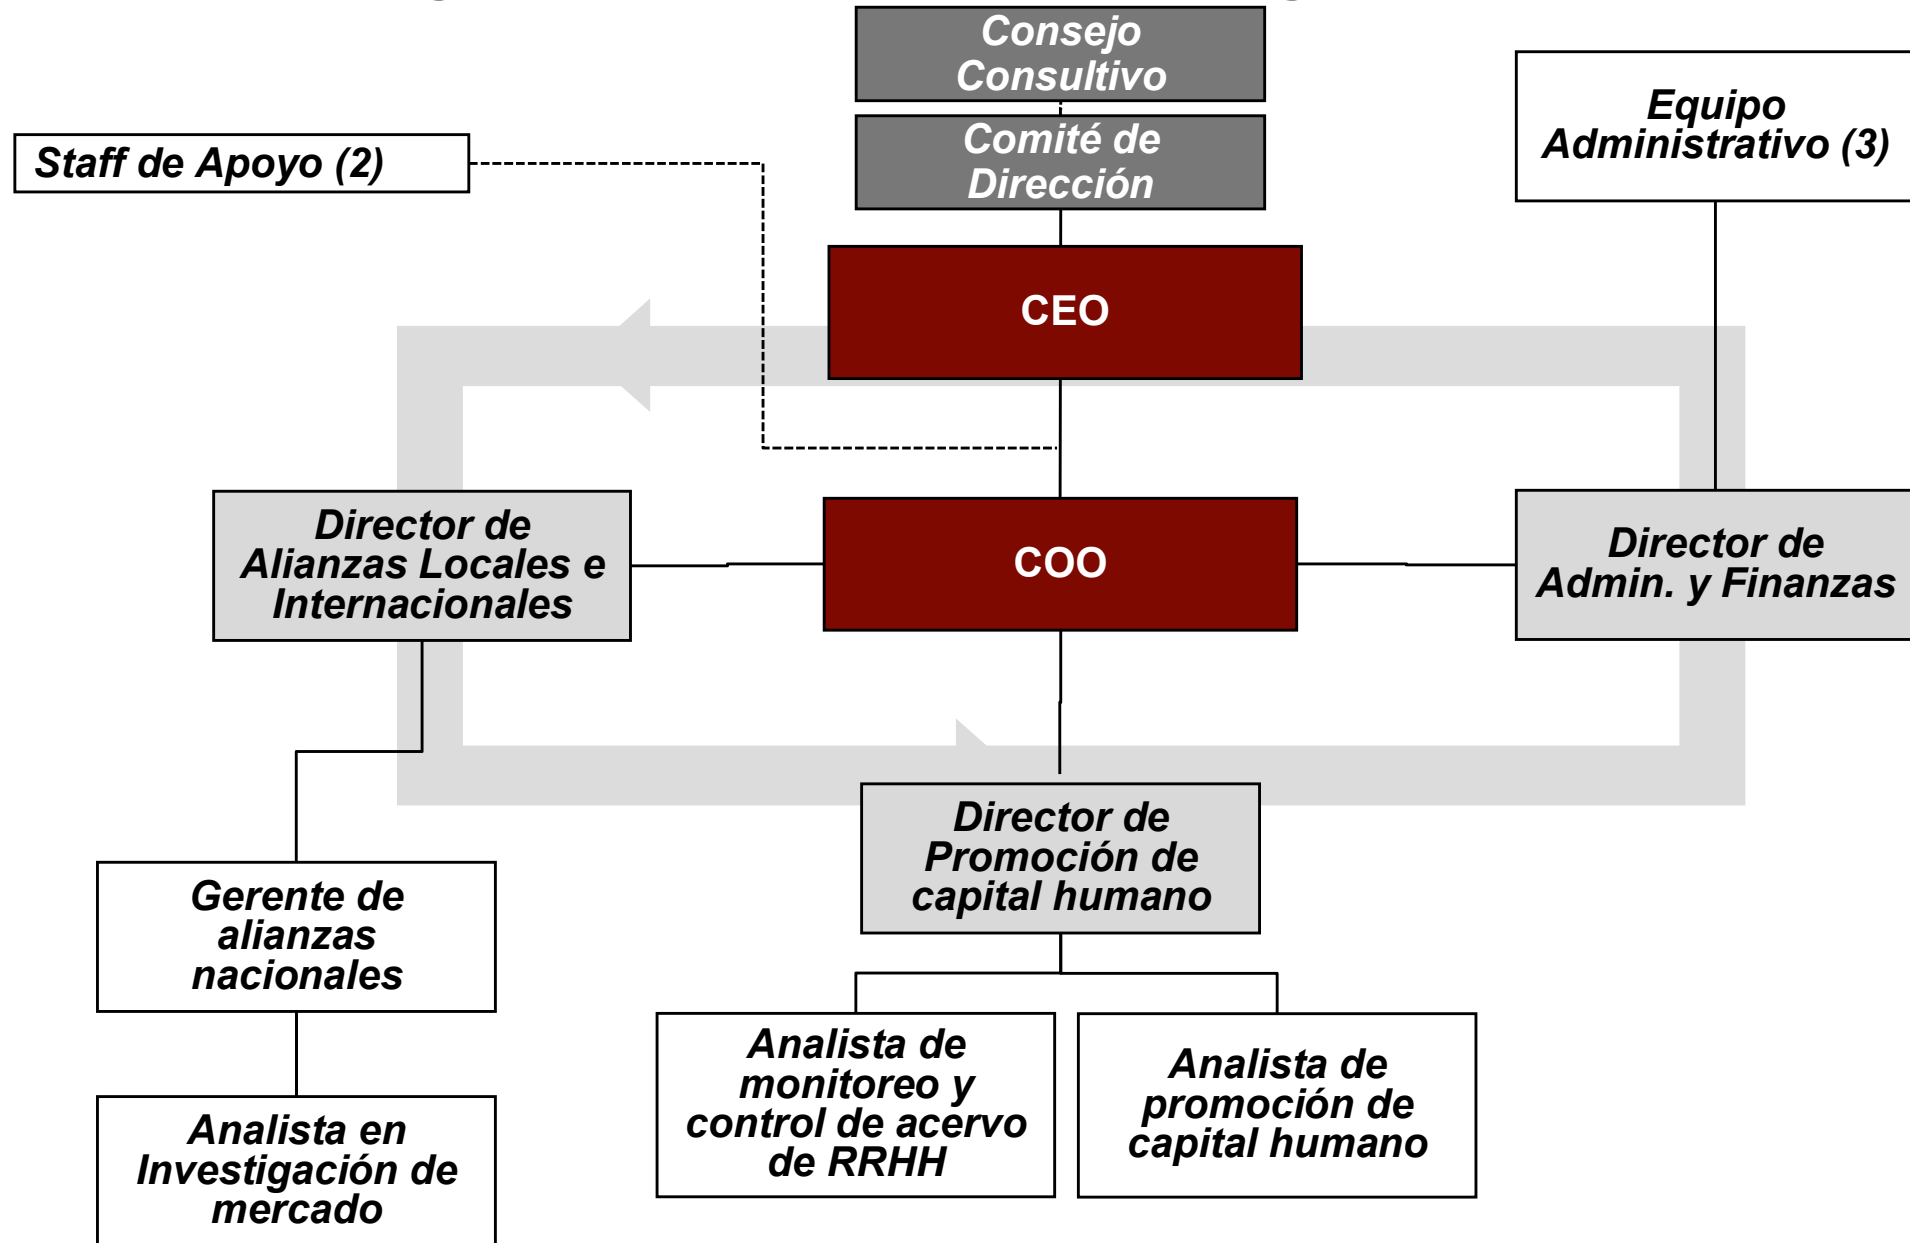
Consejo Consultivo

Comité de Dirección

Staff de Apoyo (2)

Equipo Administrativo (3)

CEO

Director de Alianzas Locales e Internacionales

COO

Director de Admin. y Finanzas

Director de Promoción de capital humano

Gerente de alianzas nacionales

Analista en Investigación de mercado

Analista de monitoreo y control de acervo de RRHH

Analista de promoción de capital humano